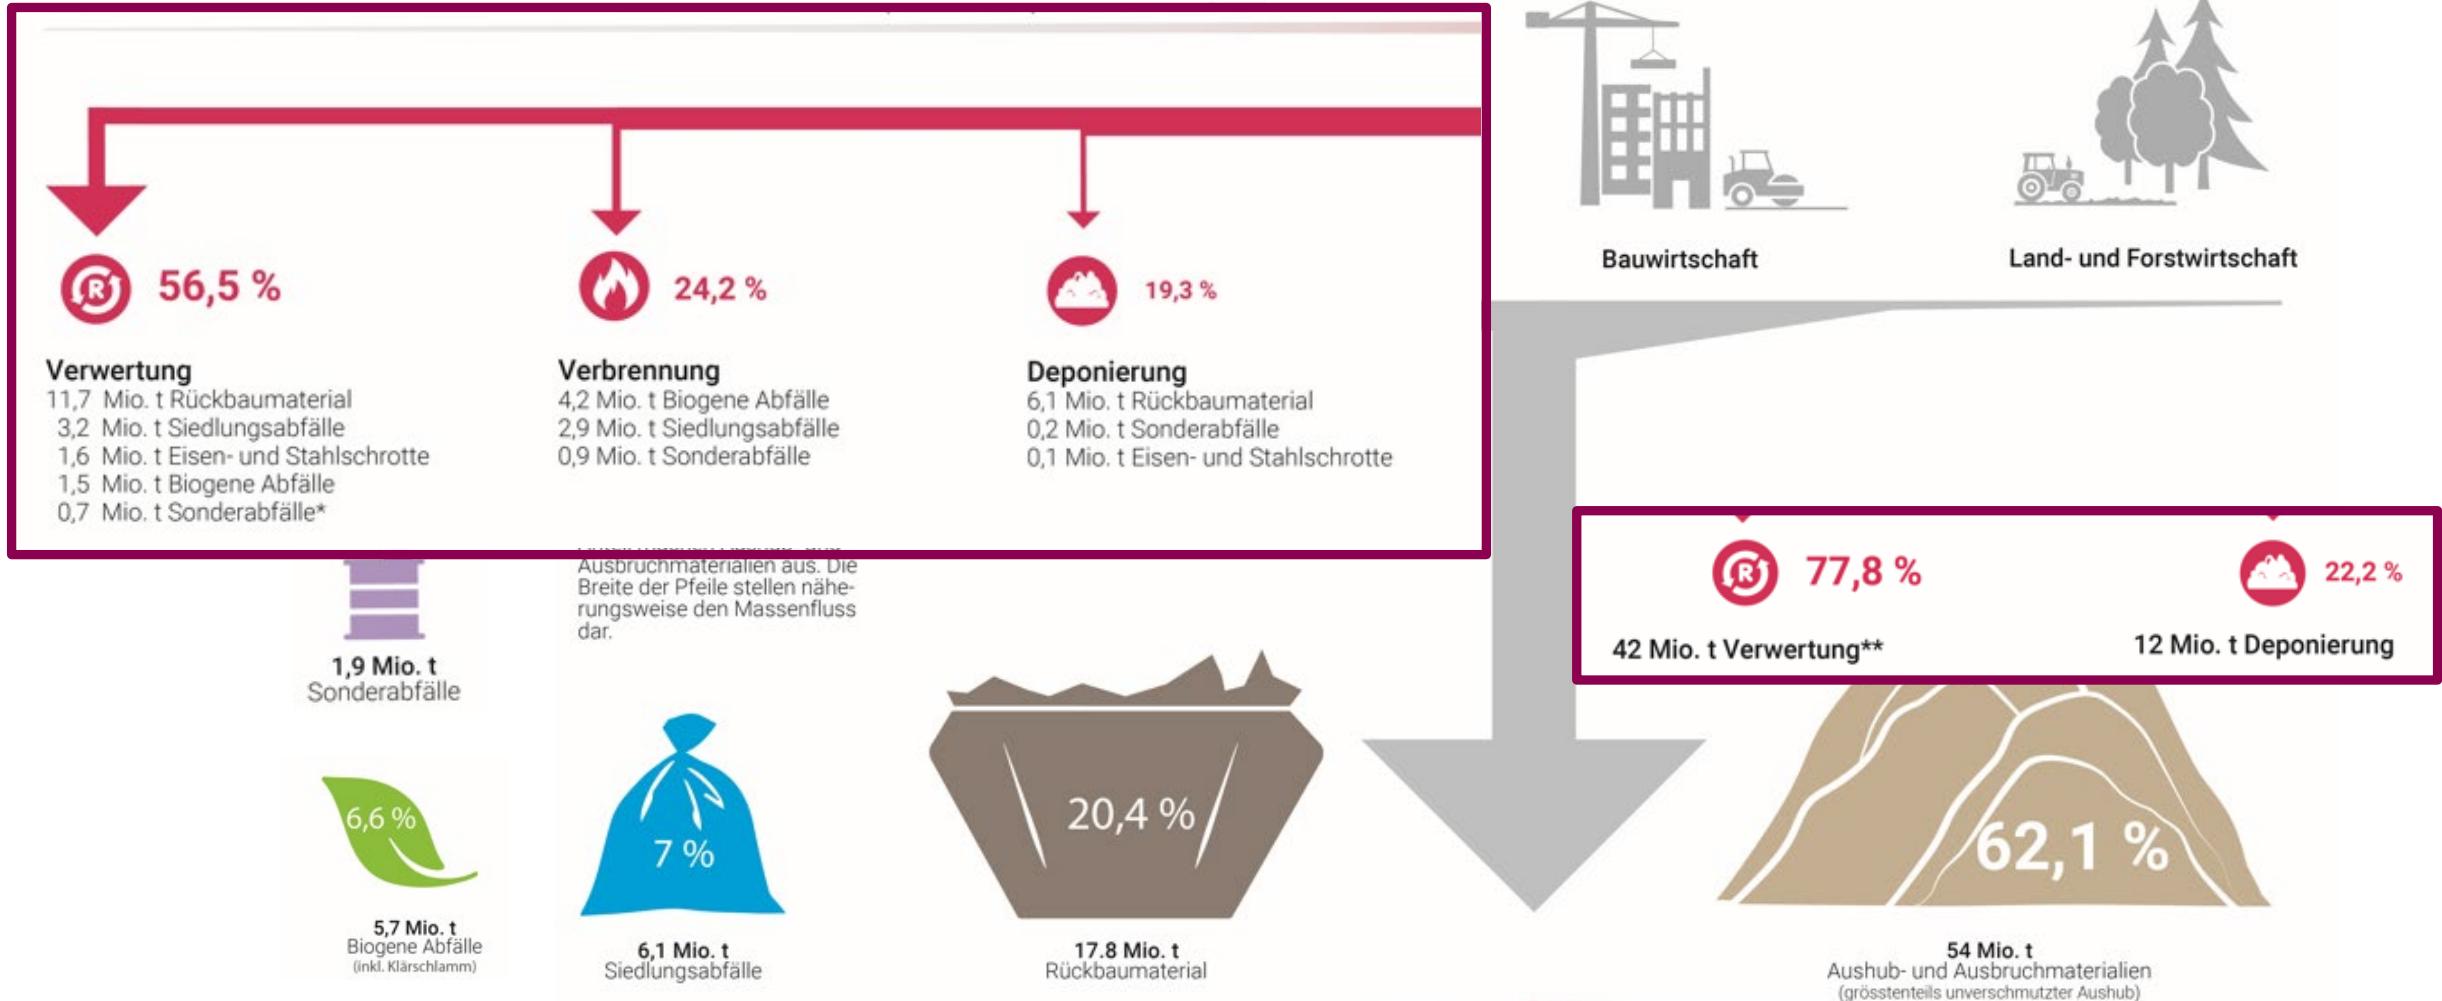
Bauwirtschaft

Land- und Forstwirtschaft

56,5 %

Verwertung
11,7 Mio. t Rückbaumaterial
3,2 Mio. t Siedlungsabfälle
1,6 Mio. t Eisen- und Stahlschrotte
1,5 Mio. t Biogene Abfälle
0,7 Mio. t Sonderabfälle*

24,2 %

Verbrennung
4,2 Mio. t Biogene Abfälle
2,9 Mio. t Siedlungsabfälle
0,9 Mio. t Sonderabfälle

19,3 %

Deponierung
6,1 Mio. t Rückbaumaterial
0,2 Mio. t Sonderabfälle
0,1 Mio. t Eisen- und Stahlschrotte

77,8 %

42 Mio. t Verwertung**

22,2 %

12 Mio. t Deponierung

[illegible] Ausbruchmaterialien aus. Die Breite der Pfeile stellen näherungsweise den Massenfluss dar.

1,9 Mio. t
Sonderabfälle

6,6 %

5,7 Mio. t
Biogene Abfälle
(inkl. Klärschlamm)

7 %

6,1 Mio. t
Siedlungsabfälle

20,4 %

17.8 Mio. t
Rückbaumaterial

62,1 %

54 Mio. t
Aushub- und Ausbruchmaterialien
(grösstenteils unverschmutzter Aushub)